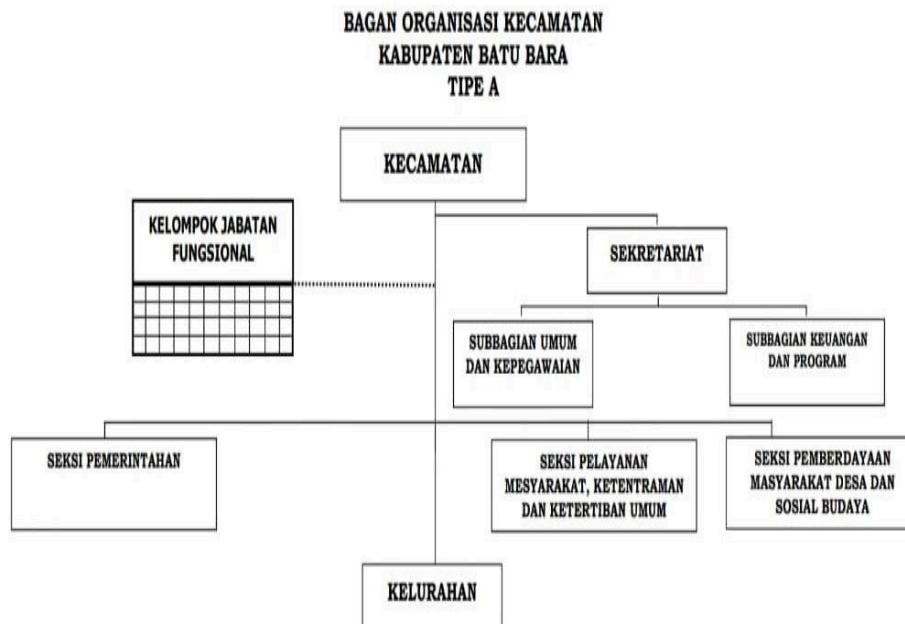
BAGAN ORGANISASI KECAMATAN
KABUPATEN BATU BARA
TIPE A

KECAMATAN

KELOMPOK JABATAN FUNGSIONAL

SEKRETARIAT

SUBBAGIAN UMUM DAN KEPEGAWAIAN

SUBBAGIAN KEUANGAN DAN PROGRAM

SEKSI PEMERINTAHAN

SEKSI PELAYANAN MESYARAKAT, KETENTRAMAN DAN KETERTIBAN UMUM

SEKSI PEMBERDAYAAN MASYARAKAT DESA DAN SOSIAL BUDAYA

KELURAHAN